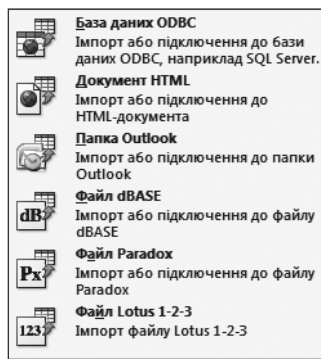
База даних ODBC
Імпорт або підключення до бази даних ODBC, наприклад SQL Server.

Документ HTML
Імпорт або підключення до HTML-документа

Папка Outlook
Імпорт або підключення до папки Outlook

dB Файл dBASE
Імпорт або підключення до файлу dBASE

Px Файл Paradox
Імпорт або підключення до файлу Paradox

123 Файл Lotus 1-2-3
Імпорт файлу Lotus 1-2-3